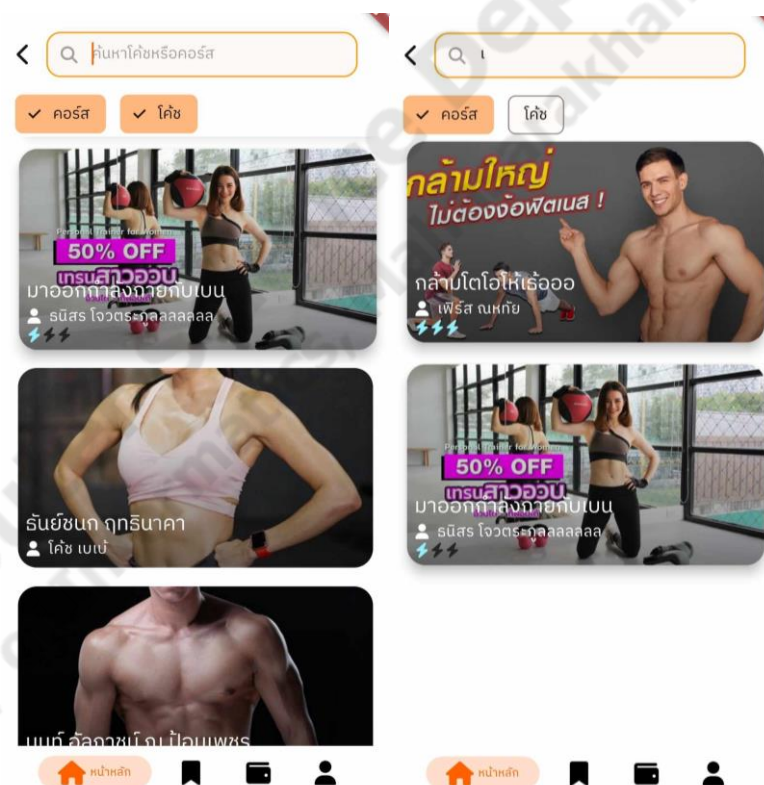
ค้นหาโค้ชหรือคอร์ส

คอร์ส

โค้ช

Personal Trainer for Women
50% OFF
เทรนสาวอวบ

มาออกกำลังกายกับเบน
ธนิสร โจวตระกูลลลลลลล

ธันย์ชนก ฤทธินาคา
โค้ช เบเบ้

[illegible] อัลภาชน์ ณ ป้อมเพชร

หน้าหลัก

คอร์ส

โค้ช

กล้ามใหญ่ ไม่ต้องง้อฟิตเนส !

กล้ามโตโอโห้เธ้ออ
เฟิร์ส ณหทัย

Personal Trainer for Women
50% OFF
เทรนสาวอวบ

มาออกกำลังกายกับเบน
ธนิสร โจวตระกูลลลลลลล

หน้าหลัก